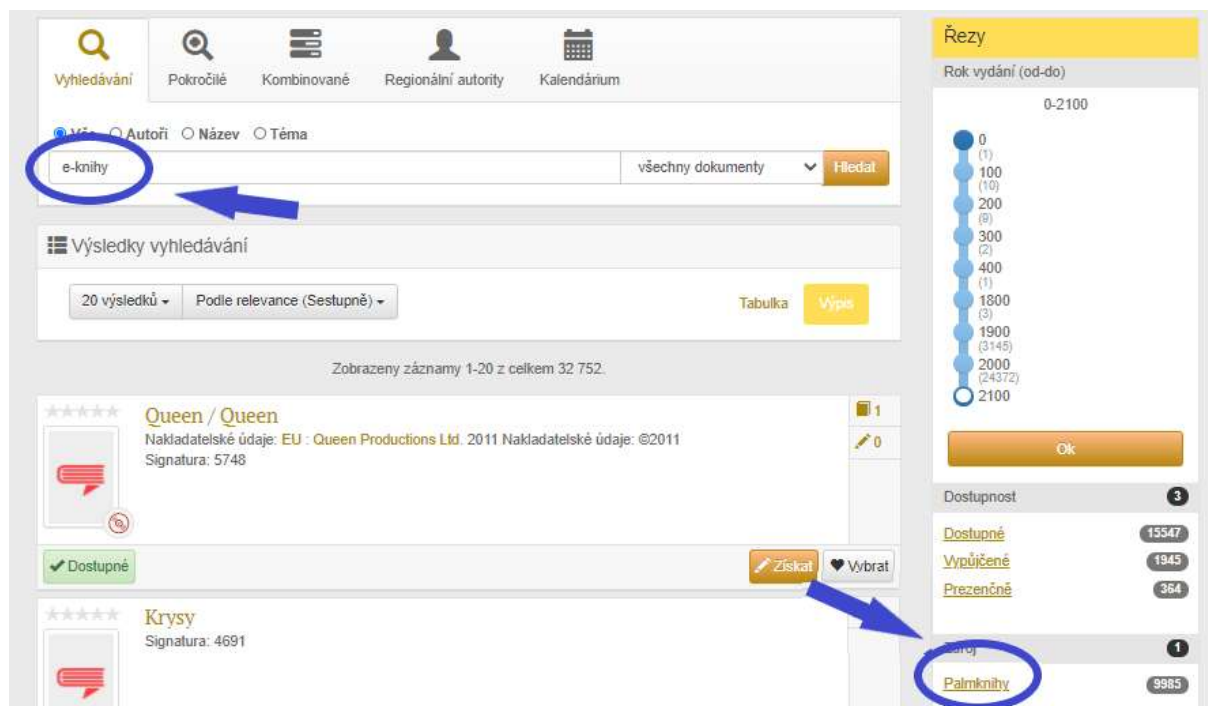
Vyhledávání Pokročilé Kombinované Regionální autority Kalendárium

Vše Autoři Název Téma

e-knihy

všechny dokumenty

Hledat

Výsledky vyhledávání

20 výsledků

Podle relevance (Sestupně)

Tabulka

Výpis

Zobrazeny záznamy 1-20 z celkem 32 752.

Queen / Queen

Nakladatelské údaje: EU : Queen Productions Ltd. 2011 Nakladatelské údaje: ©2011

Signatura: 5748

1

0

Dostupné

Získat

Vybrat

Krysy

Signatura: 4691

Řezy

Rok vydání (od-do)

0-2100

0 (1)
100 (10)
200 (9)
300 (2)
400 (1)
1800 (3)
1900 (3145)
2000 (24372)
2100

Ok

Dostupnost 3

Dostupné 15547
Vypůjčené 1945
Prezenčně 364

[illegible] 1

Palmknihy 9985